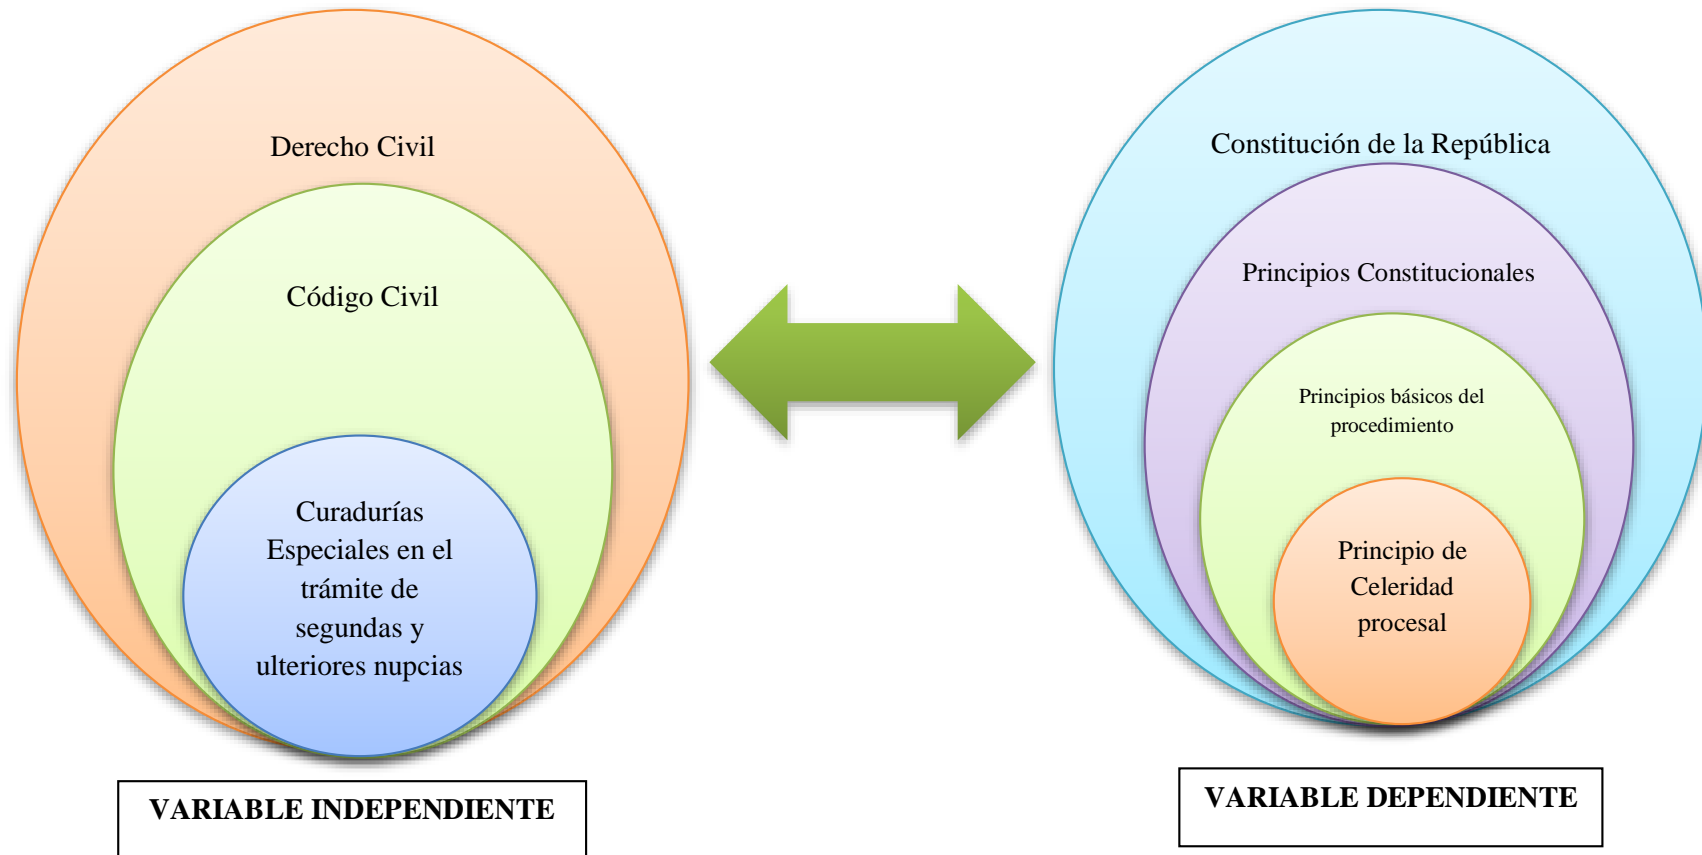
Derecho Civil

Código Civil

Curadurías Especiales en el trámite de segundas y ulteriores nupcias

VARIABLE INDEPENDIENTE

Constitución de la República

Principios Constitucionales

Principios básicos del procedimiento

Principio de Celeridad procesal

VARIABLE DEPENDIENTE